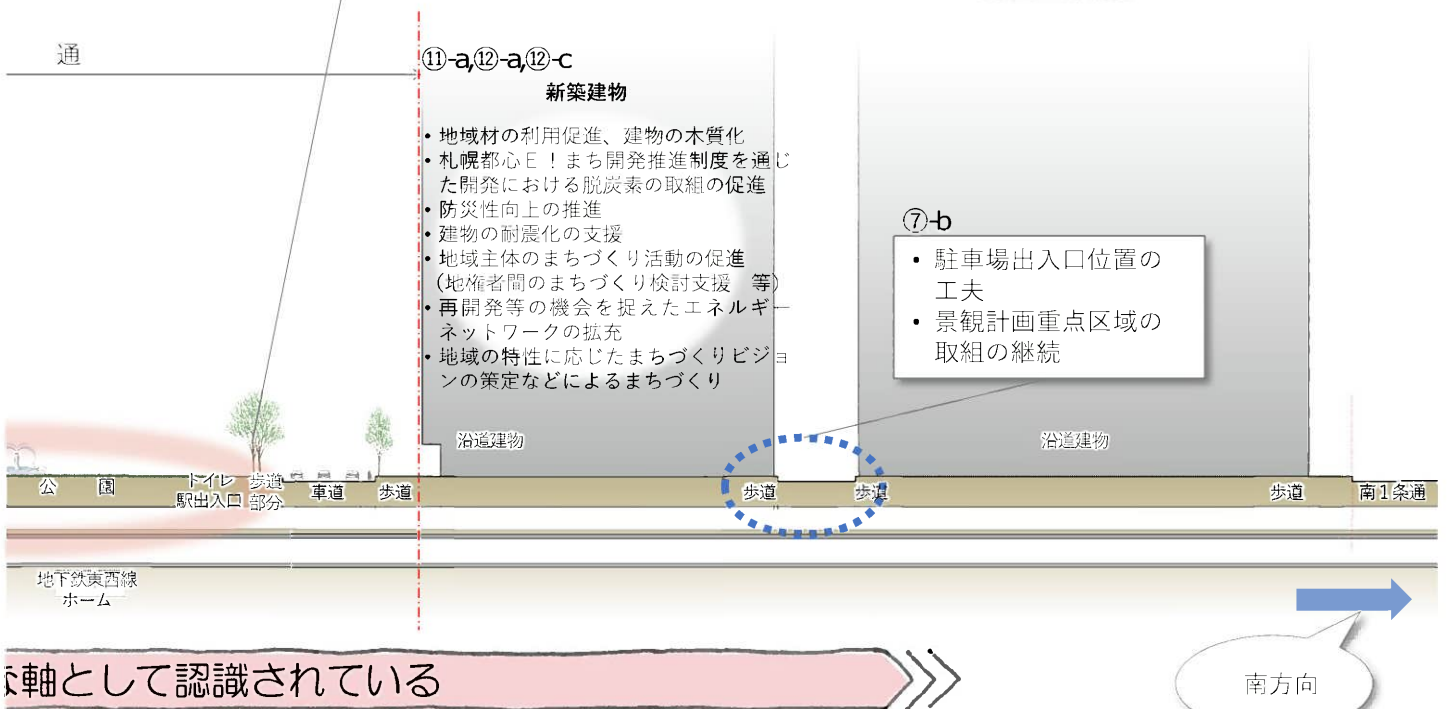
通

⑪-a,⑫-a,⑫-c
新築建物

• 地域材の利用促進、建物の木質化
• 札幌都心E！まち開発推進制度を通じた開発における脱炭素の取組の促進
• 防災性向上の推進
• 建物の耐震化の支援
• 地域主体のまちづくり活動の促進（地権者間のまちづくり検討支援 等）
• 再開発等の機会を捉えたエネルギーネットワークの拡充
• 地域の特性に応じたまちづくりビジョンの策定などによるまちづくり

⑦-b
• 駐車場出入口位置の工夫
• 景観計画重点区域の取組の継続

沿道建物

沿道建物

公 園
トイレ 駅出入口
歩道 部分
車道
歩道
歩道
歩道
歩道
南1条通

地下鉄東西線 ホーム

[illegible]軸として認識されている

南方向